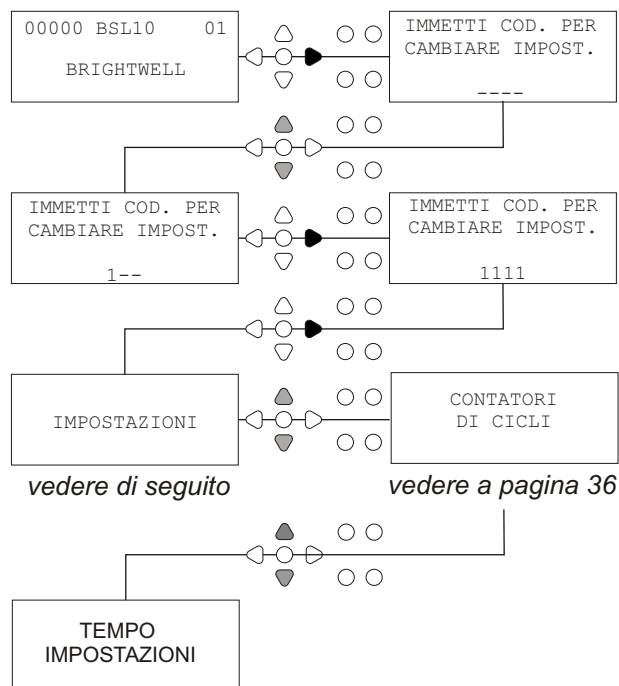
00000 BSL10 01

BRIGHTWELL

IMMETTI COD. PER CAMBIARE IMPOST.

----

IMMETTI COD. PER CAMBIARE IMPOST.

1--

IMMETTI COD. PER CAMBIARE IMPOST.

1111

IMPOSTAZIONI

CONTATORI DI CICLI

vedere di seguito

vedere a pagina 36

TEMPO IMPOSTAZIONI